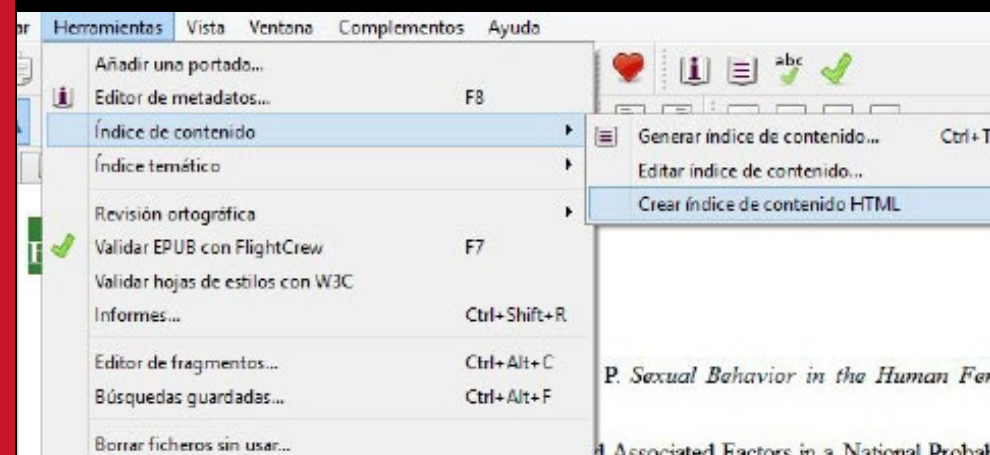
ar Herramientas Vista Ventana Complementos Ayuda

Añadir una portada...
Editor de metadatos... F8
Índice de contenido
Índice temático
Revisión ortográfica
Validar EPUB con FlightCrew F7
Validar hojas de estilos con W3C
Informes... Ctrl+Shift+R
Editor de fragmentos... Ctrl+Alt+C
Búsquedas guardadas... Ctrl+Alt+F
Borrar ficheros sin usar...

abc

Generar índice de contenido... Ctrl+T
Editar índice de contenido...
Crear índice de contenido HTML

P. Sexual Behavior in the Human Fe

d Associated Factors in a National Probal